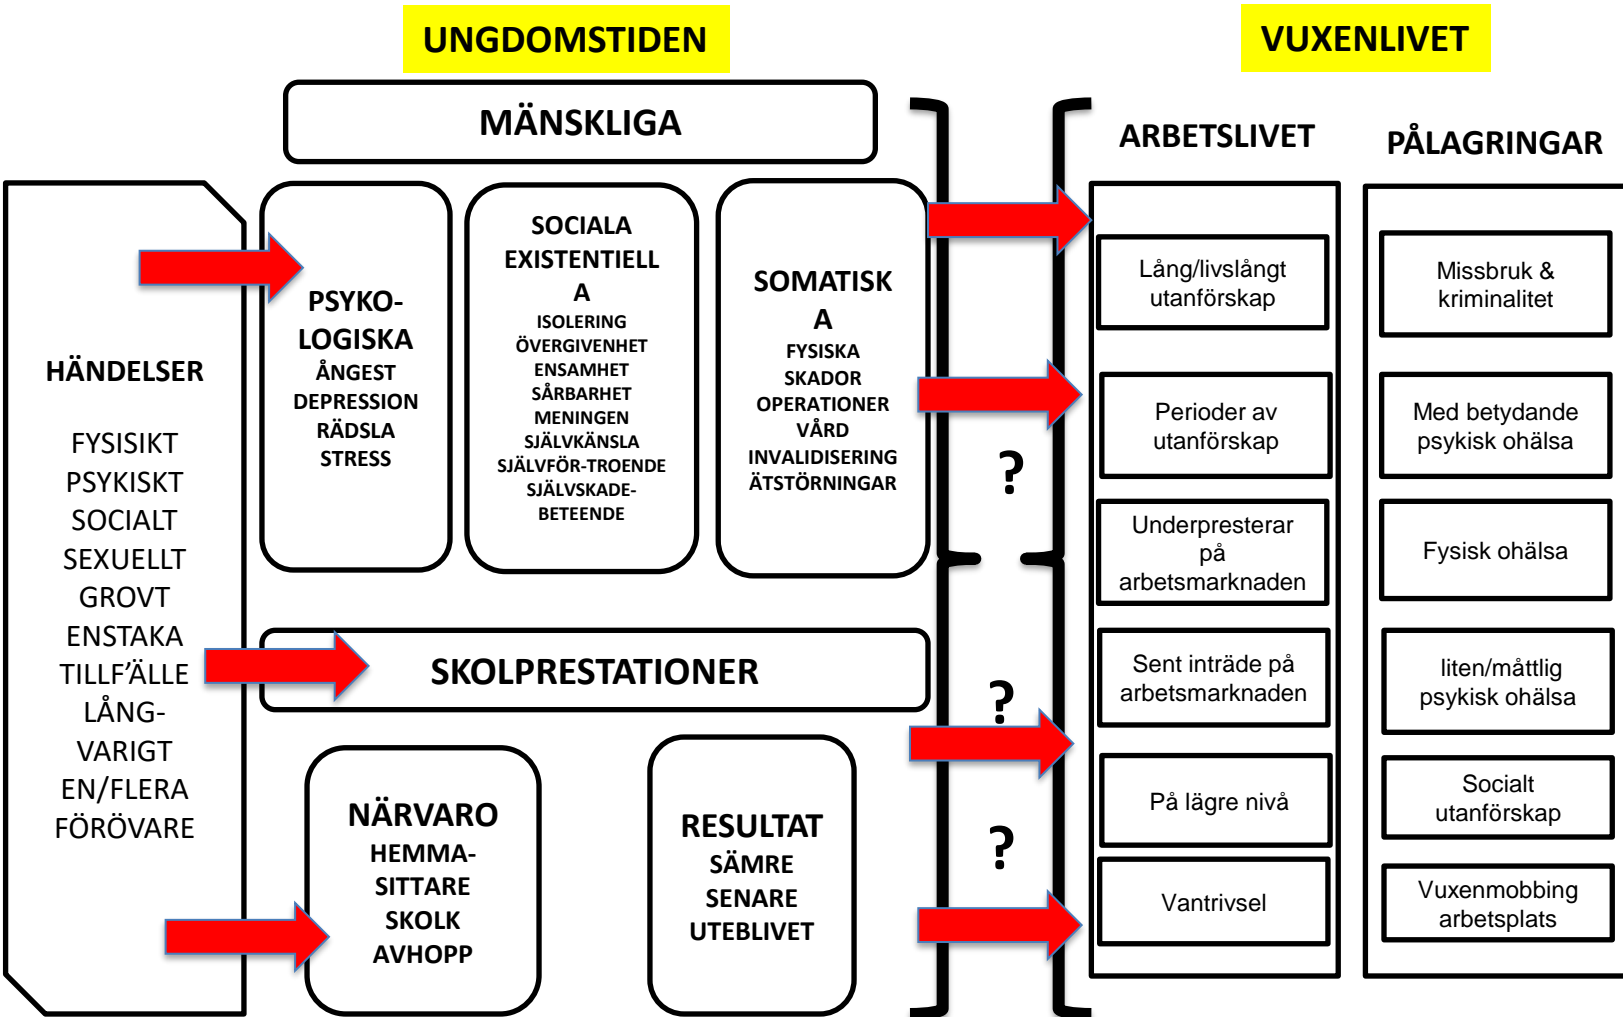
UNGDOMSTIDEN

VUXENLIVET

MÄNSKLIGA

HÄNDELSER

FYSISIKT
PSYKISKT
SOCIALT
SEXUELLT
GROVT
ENSTAKA
TILLF'ÄLLE
LÅNG-
VARIGT
EN/FLERA
FÖRÖVARE

PSYKO-
LOGISKA
ÅNGEST
DEPRESSION
RÄDSLA
STRESS

SOCIALA
EXISTENTIELL
A
ISOLERING
ÖVERGIVENHET
ENSAMHET
SÅRBARHET
MENINGEN
SJÄLVKÄNSLA
SJÄLVFÖR-TROENDE
SJÄLVSKADE-
BETEENDE

SOMATISK
A
FYSIKA
SKADOR
OPERATIONER
VÅRD
INVALIDISERING
ÄTSTÖRNINGAR

SKOLPRESTATIONER

NÄRVARO
HEMMA-
SITTARE
SKOLK
AVHOPP

RESULTAT
SÄMRE
SENARE
UTEBLIVET

?

?

?

ARBETSLIVET

Lång/livslångt utanförskap

Perioder av utanförskap

Underpresterar på arbetsmarknaden

Sent inträde på arbetsmarknaden

På lägre nivå

Vantrivsel

PÅLAGRINGAR

Missbruk & kriminalitet

Med betydande psykisk ohälsa

Fysisk ohälsa

liten/måttlig psykisk ohälsa

Socialt utanförskap

Vuxenmobbing arbetsplats